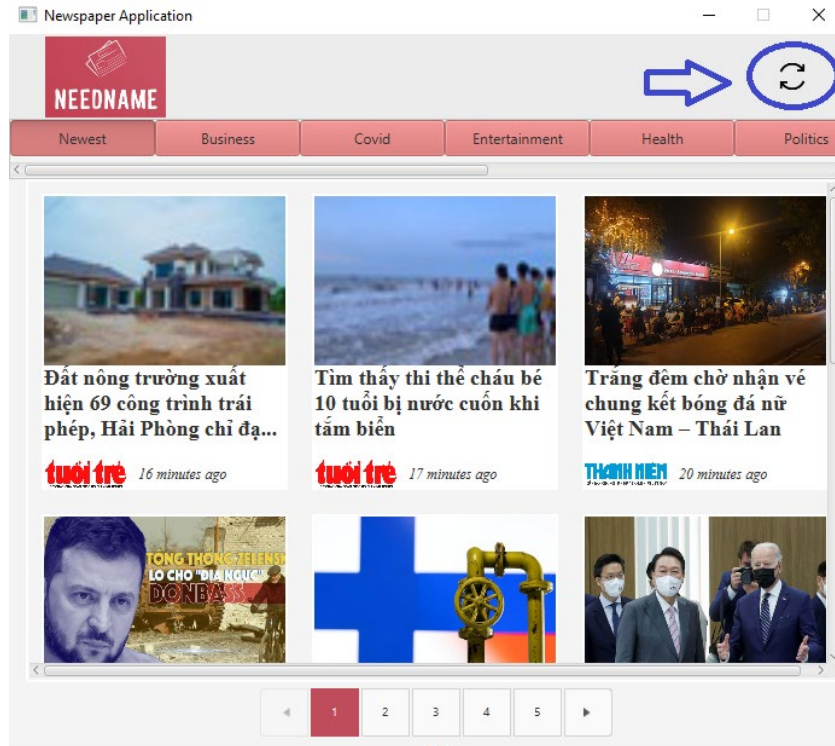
Newspaper Application

NEEDNAME

Newest | Business | Covid | Entertainment | Health | Politics

Đất nông trường xuất hiện 69 công trình trái phép, Hải Phòng chỉ đạ...

tuổi trẻ 16 minutes ago

Tìm thấy thi thể cháu bé 10 tuổi bị nước cuốn khi tắm biển

tuổi trẻ 17 minutes ago

Trắng đêm chờ nhận vé chung kết bóng đá nữ Việt Nam – Thái Lan

THANH NIÊN 20 minutes ago

TỔNG THỐNG ZELENSK LO CHO "ĐỊA NGỤC" DONBASS

1 2 3 4 5